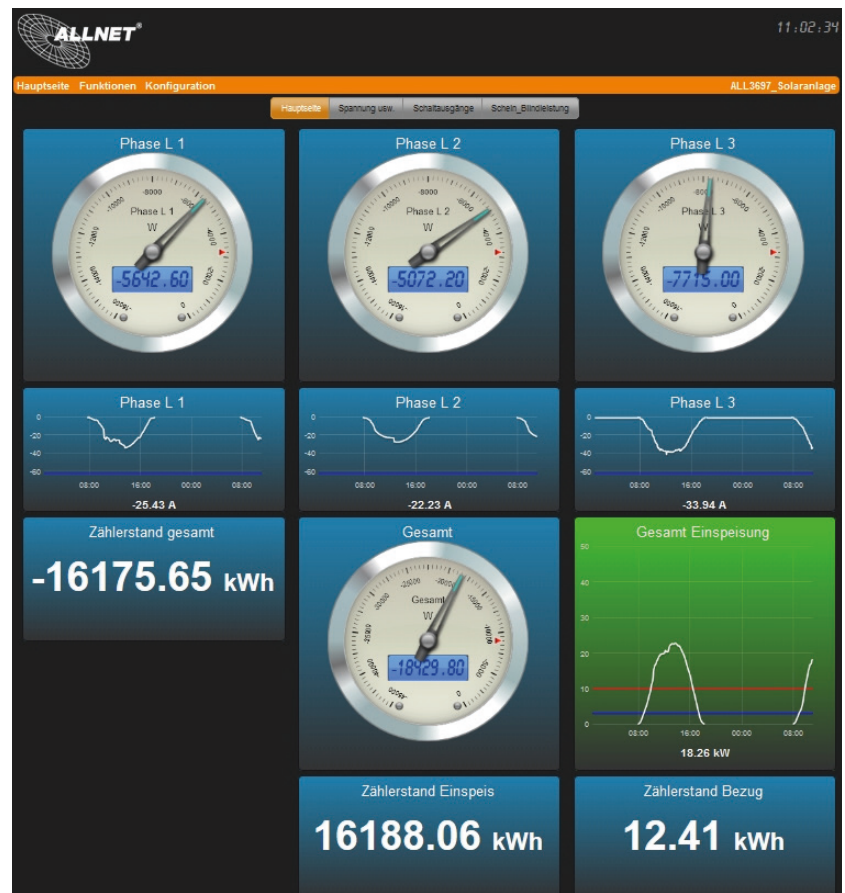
ALLNET®

11:02:34

Hauptseite Funktionen Konfiguration

ALL3697_Solaranlage

Hauptseite Spannung usw. Schaltausgänge Schein_Blindleistung

Phase L 1

-8000 -10000 -6000 -12000 -4000 -14000 -2000 -16000 -2000 0

Phase L 1
W

-5642.60

Phase L 2

-8000 -10000 -6000 -12000 -4000 -14000 -2000 -16000 -2000 0

Phase L 2
W

-5072.20

Phase L 3

-8000 -10000 -6000 -12000 -4000 -14000 -2000 -16000 -2000 0

Phase L 3
W

-7715.00

Phase L 1

0
-20
-40
-60
08:00 16:00 00:00 08:00

-25.43 A

Phase L 2

0
-20
-40
-60
08:00 16:00 00:00 08:00

-22.23 A

Phase L 3

0
-20
-40
-60
08:00 16:00 00:00 08:00

-33.94 A

Zählerstand gesamt

-16175.65 kWh

Gesamt

Gesamt
W

-18429.80

Gesamt Einspeisung

50
40
30
20
10
0
08:00 16:00 00:00 08:00

18.26 kW

Zählerstand Einspeis

16188.06 kWh

Zählerstand Bezug

12.41 kWh